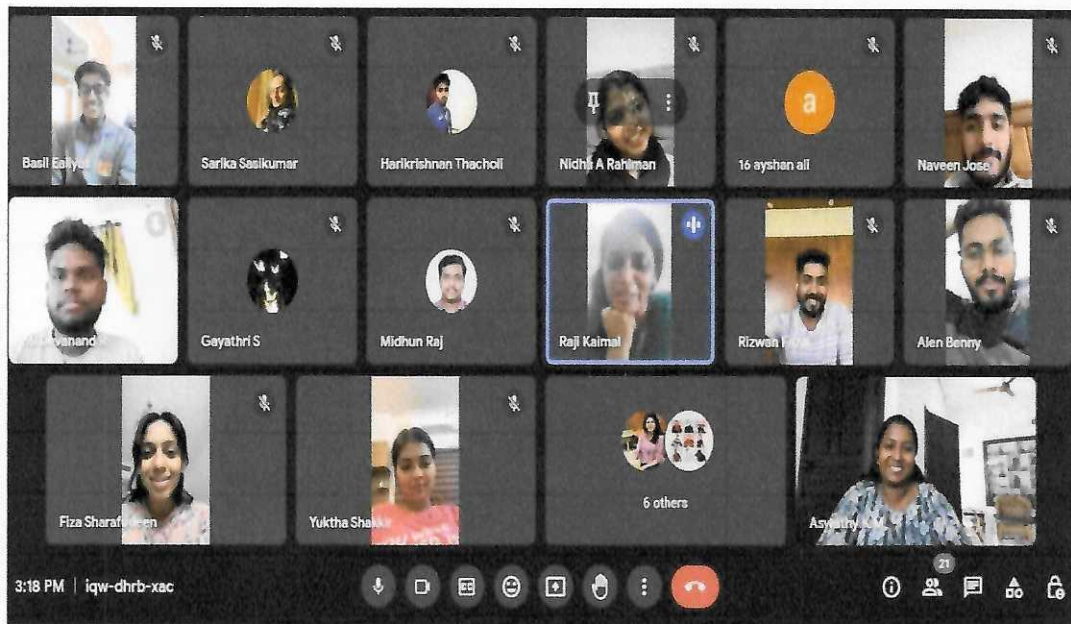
Basil Eaiyas
Sarika Sasikumar
Harikrishnan Thacholi
Nidhi A Rahiman
a
16 ayshan ali
Naveen Jose
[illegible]vanand K
Gayathri S
Midhun Raj
Raji Kaimal
Rizwan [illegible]
Alen Benny
Fiza Sharaf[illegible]een
Yuktha Shak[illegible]
6 others
Aswathy K M
3:18 PM | iqw-dhrb-xac
21